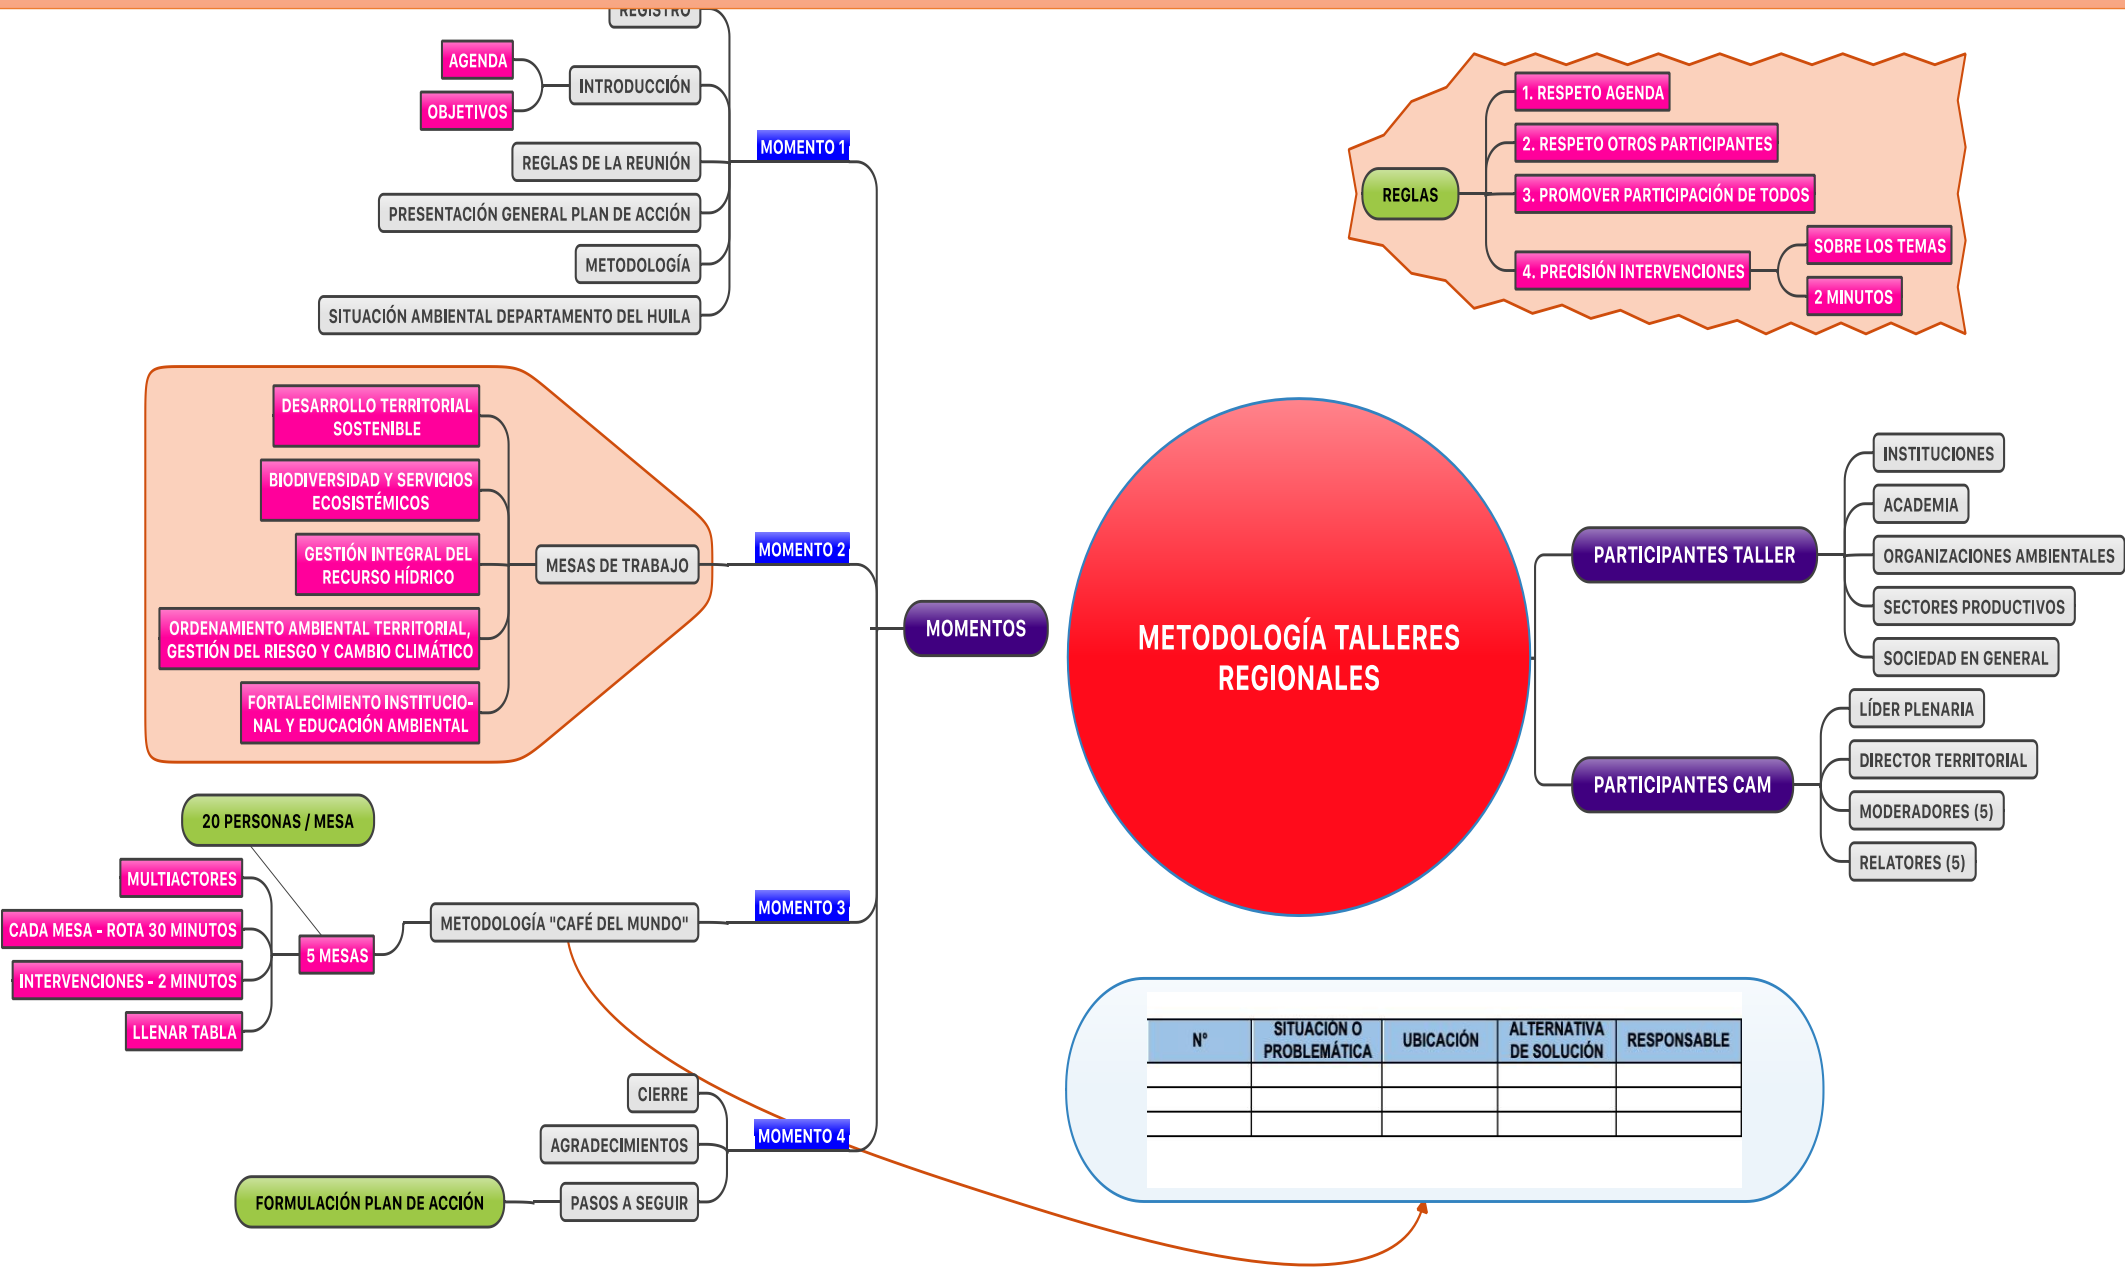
REGISTRO
AGENDA
OBJETIVOS
INTRODUCCIÓN
REGLAS DE LA REUNIÓN
MOMENTO 1
PRESENTACIÓN GENERAL PLAN DE ACCIÓN
METODOLOGÍA
SITUACIÓN AMBIENTAL DEPARTAMENTO DEL HUILA

REGLAS
1. RESPETO AGENDA
2. RESPETO OTROS PARTICIPANTES
3. PROMOVER PARTICIPACIÓN DE TODOS
4. PRECISIÓN INTERVENCIONES
SOBRE LOS TEMAS
2 MINUTOS

DESARROLLO TERRITORIAL SOSTENIBLE
BIODIVERSIDAD Y SERVICIOS ECOSISTÉMICOS
GESTIÓN INTEGRAL DEL RECURSO HÍDRICO
ORDENAMIENTO AMBIENTAL TERRITORIAL, GESTIÓN DEL RIESGO Y CAMBIO CLIMÁTICO
FORTALECIMIENTO INSTITUCIONAL Y EDUCACIÓN AMBIENTAL
MESAS DE TRABAJO
MOMENTO 2
MOMENTOS

METODOLOGÍA TALLERES REGIONALES

PARTICIPANTES TALLER
INSTITUCIONES
ACADEMIA
ORGANIZACIONES AMBIENTALES
SECTORES PRODUCTIVOS
SOCIEDAD EN GENERAL

PARTICIPANTES CAM
LÍDER PLENARIA
DIRECTOR TERRITORIAL
MODERADORES (5)
RELATORES (5)

20 PERSONAS / MESA
MULTIACTORES
CADA MESA - ROTA 30 MINUTOS
INTERVENCIONES - 2 MINUTOS
LLENAR TABLA
5 MESAS
METODOLOGÍA "CAFÉ DEL MUNDO"
MOMENTO 3

CIERRE
AGRADECIMIENTOS
MOMENTO 4
FORMULACIÓN PLAN DE ACCIÓN
PASOS A SEGUIR

| N° | SITUACIÓN O PROBLEMÁTICA | UBICACIÓN | ALTERNATIVA DE SOLUCIÓN | RESPONSABLE |
|---|---|---|---|---|
| | | | | |
| | | | | |
| | | | | |